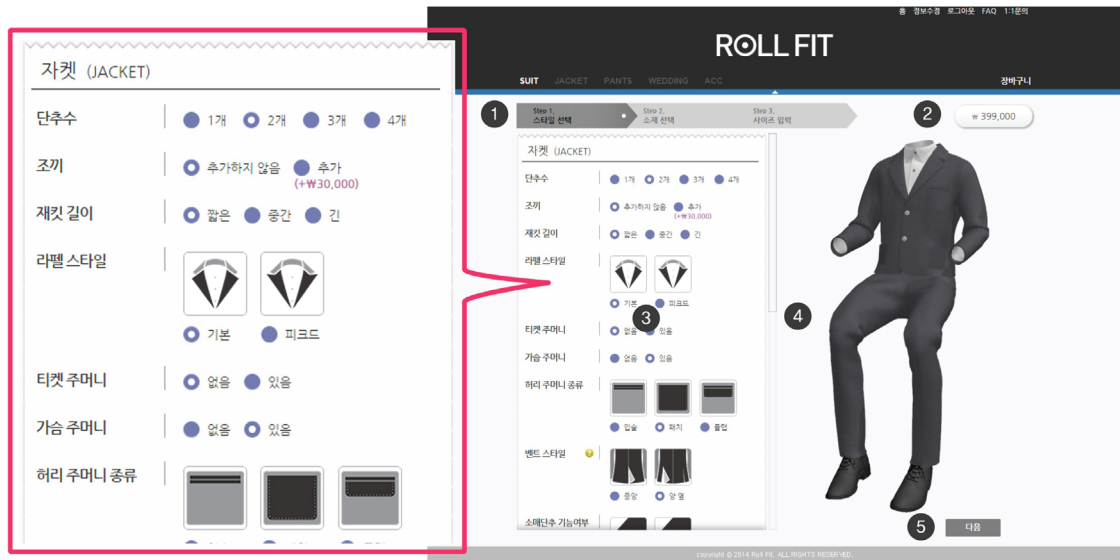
자켓 (JACKET)

단추수 | 1개 2개 3개 4개

조끼 | 추가하지 않음 추가 (+₩30,000)

재킷 길이 | 짧은 중간 긴

라펠 스타일 | 기본 피크드

티켓 주머니 | 없음 있음

가슴 주머니 | 없음 있음

허리 주머니 종류

홈 정보수정 로그아웃 FAQ 1:1문의

ROLL FIT

SUIT JACKET PANTS WEDDING ACC 장바구니

1 Step 1. 스타일 선택 Step 2. 소재 선택 Step 3. 사이즈 입력

2 ₩ 399,000

자켓 (JACKET)

단추수 1개 2개 3개 4개

조끼 추가하지 않음 추가 (+₩30,000)

재킷 길이 짧은 중간 긴

라펠 스타일 기본 피크드

3

티켓 주머니 없음 있음

가슴 주머니 없음 있음

허리 주머니 종류 입술 패치 플랩

벤트 스타일 중앙 양 옆

소매단추 기능여부

4

5 다음

copyright © 2014 Roll Fit. ALL RIGHTS RESERVED.